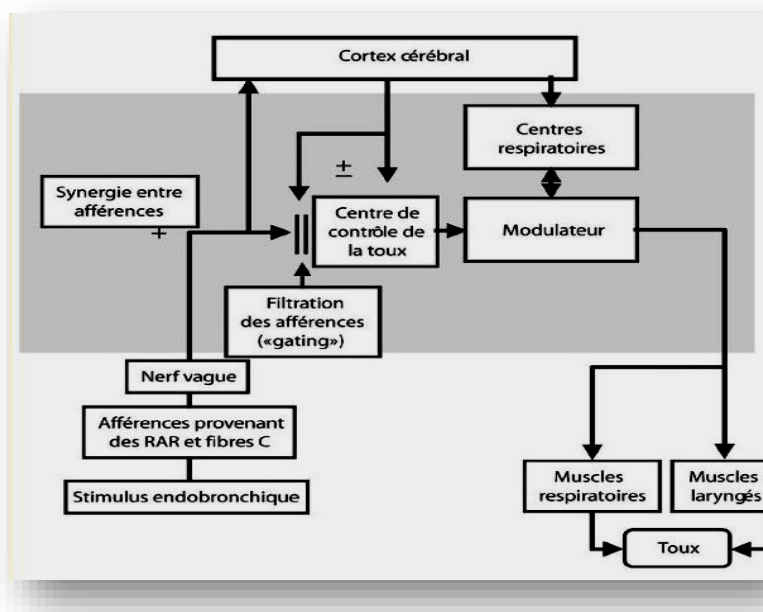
Cortex cérébral

Centres respiratoires

±

Synergie entre afférences

+

Centre de contrôle de la toux

Modulateur

Filtration des afférences («gating»)

Nerf vague

Afférences provenant des RAR et fibres C

Stimulus endobronchique

Muscles respiratoires

Muscles laryngés

Toux